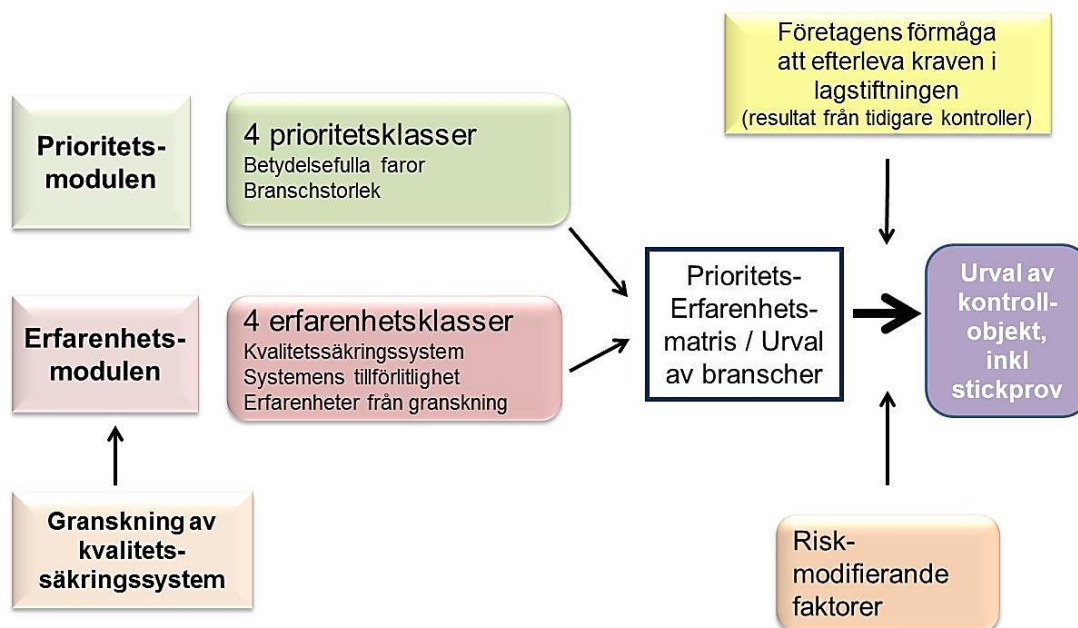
Prioritets-modulen

4 prioritetsklasser
Betydelsefulla faror
Branschstorlek

Erfarenhets-modulen

4 erfarenhetsklasser
Kvalitetssäkringssystem
Systemens tillförlitlighet
Erfarenheter från granskning

Granskning av kvalitets-säkringssystem

Företagens förmåga att efterleva kraven i lagstiftningen
(resultat från tidigare kontroller)

Prioritets-Erfarenhets-matris / Urval av branscher

Urval av kontroll-objekt, inkl stickprov

Risk-modifierande faktorer